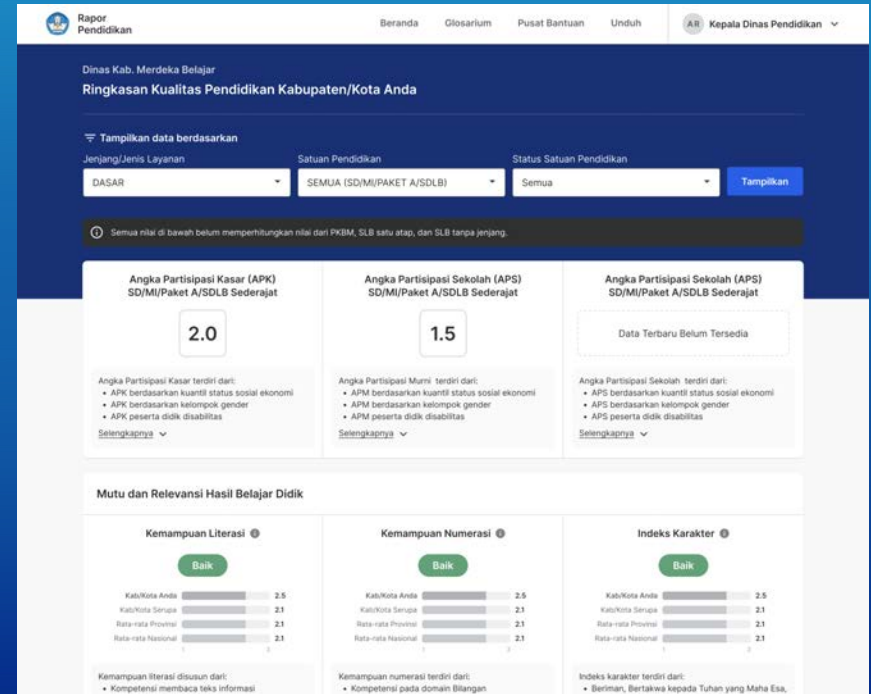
Rapor Pendidikan

Beranda Glosarium Pusat Bantuan Unduh AR Kepala Dinas Pendidikan

Dinas Kab. Merdeka Belajar

Ringkasan Kualitas Pendidikan Kabupaten/Kota Anda

Tampilkan data berdasarkan

Jenjang/Jenis Layanan
DASAR

Satuan Pendidikan
SEMUA (SD/MI/PAKET A/SDLB)

Status Satuan Pendidikan
Semua

Tampilkan

Semua nilai di bawah belum memperhitungkan nilai dari PKBM, SLB satu atap, dan SLB tanpa jenjang.

Angka Partisipasi Kasar (APK) SD/MI/Paket A/SDLB Sederajat

2.0

Angka Partisipasi Kasar terdiri dari:
• APK berdasarkan kuantil status sosial ekonomi
• APK berdasarkan kelompok gender
• APK peserta didik disabilitas

Selengkapnya

Angka Partisipasi Sekolah (APS) SD/MI/Paket A/SDLB Sederajat

1.5

Angka Partisipasi Murni terdiri dari:
• APM berdasarkan kuantil status sosial ekonomi
• APM berdasarkan kelompok gender
• APM peserta didik disabilitas

Selengkapnya

Angka Partisipasi Sekolah (APS) SD/MI/Paket A/SDLB Sederajat

Data Terbaru Belum Tersedia

Angka Partisipasi Sekolah terdiri dari:
• APS berdasarkan kuantil status sosial ekonomi
• APS berdasarkan kelompok gender
• APS peserta didik disabilitas

Selengkapnya

Mutu dan Relevansi Hasil Belajar Didik

Kemampuan Literasi

Baik

Kab/Kota Anda 2.5
Kab/Kota Serupa 2.1
Rata-rata Provinsi 2.1
Rata-rata Nasional 2.1

Kemampuan literasi disusun dari:
• Kompetensi membaca teks informasi

Kemampuan Numerasi

Baik

Kab/Kota Anda 2.5
Kab/Kota Serupa 2.1
Rata-rata Provinsi 2.1
Rata-rata Nasional 2.1

Kemampuan numerasi terdiri dari:
• Kompetensi pada domain Bilangan

Indeks Karakter

Baik

Kab/Kota Anda 2.5
Kab/Kota Serupa 2.1
Rata-rata Provinsi 2.1
Rata-rata Nasional 2.1

Indeks karakter terdiri dari:
• Beriman, Bertakwa kepada Tuhan yang Maha Esa,